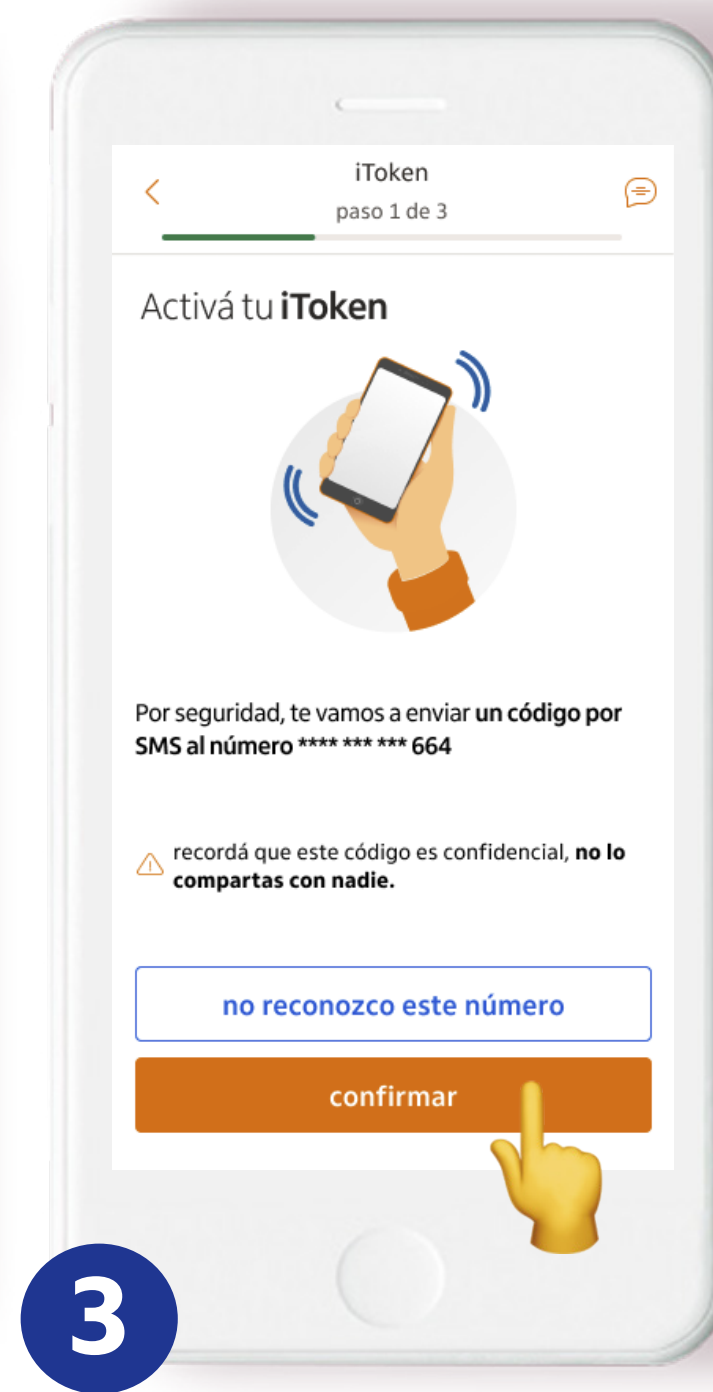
iToken
paso 1 de 3

Activá tu **iToken**

Por seguridad, te vamos a enviar **un código por SMS al número \*\*\*\* \*\*\* \*\*\* 664**

recordá que este código es confidencial, **no lo compartas con nadie.**

no reconozco este número

confirmar

3